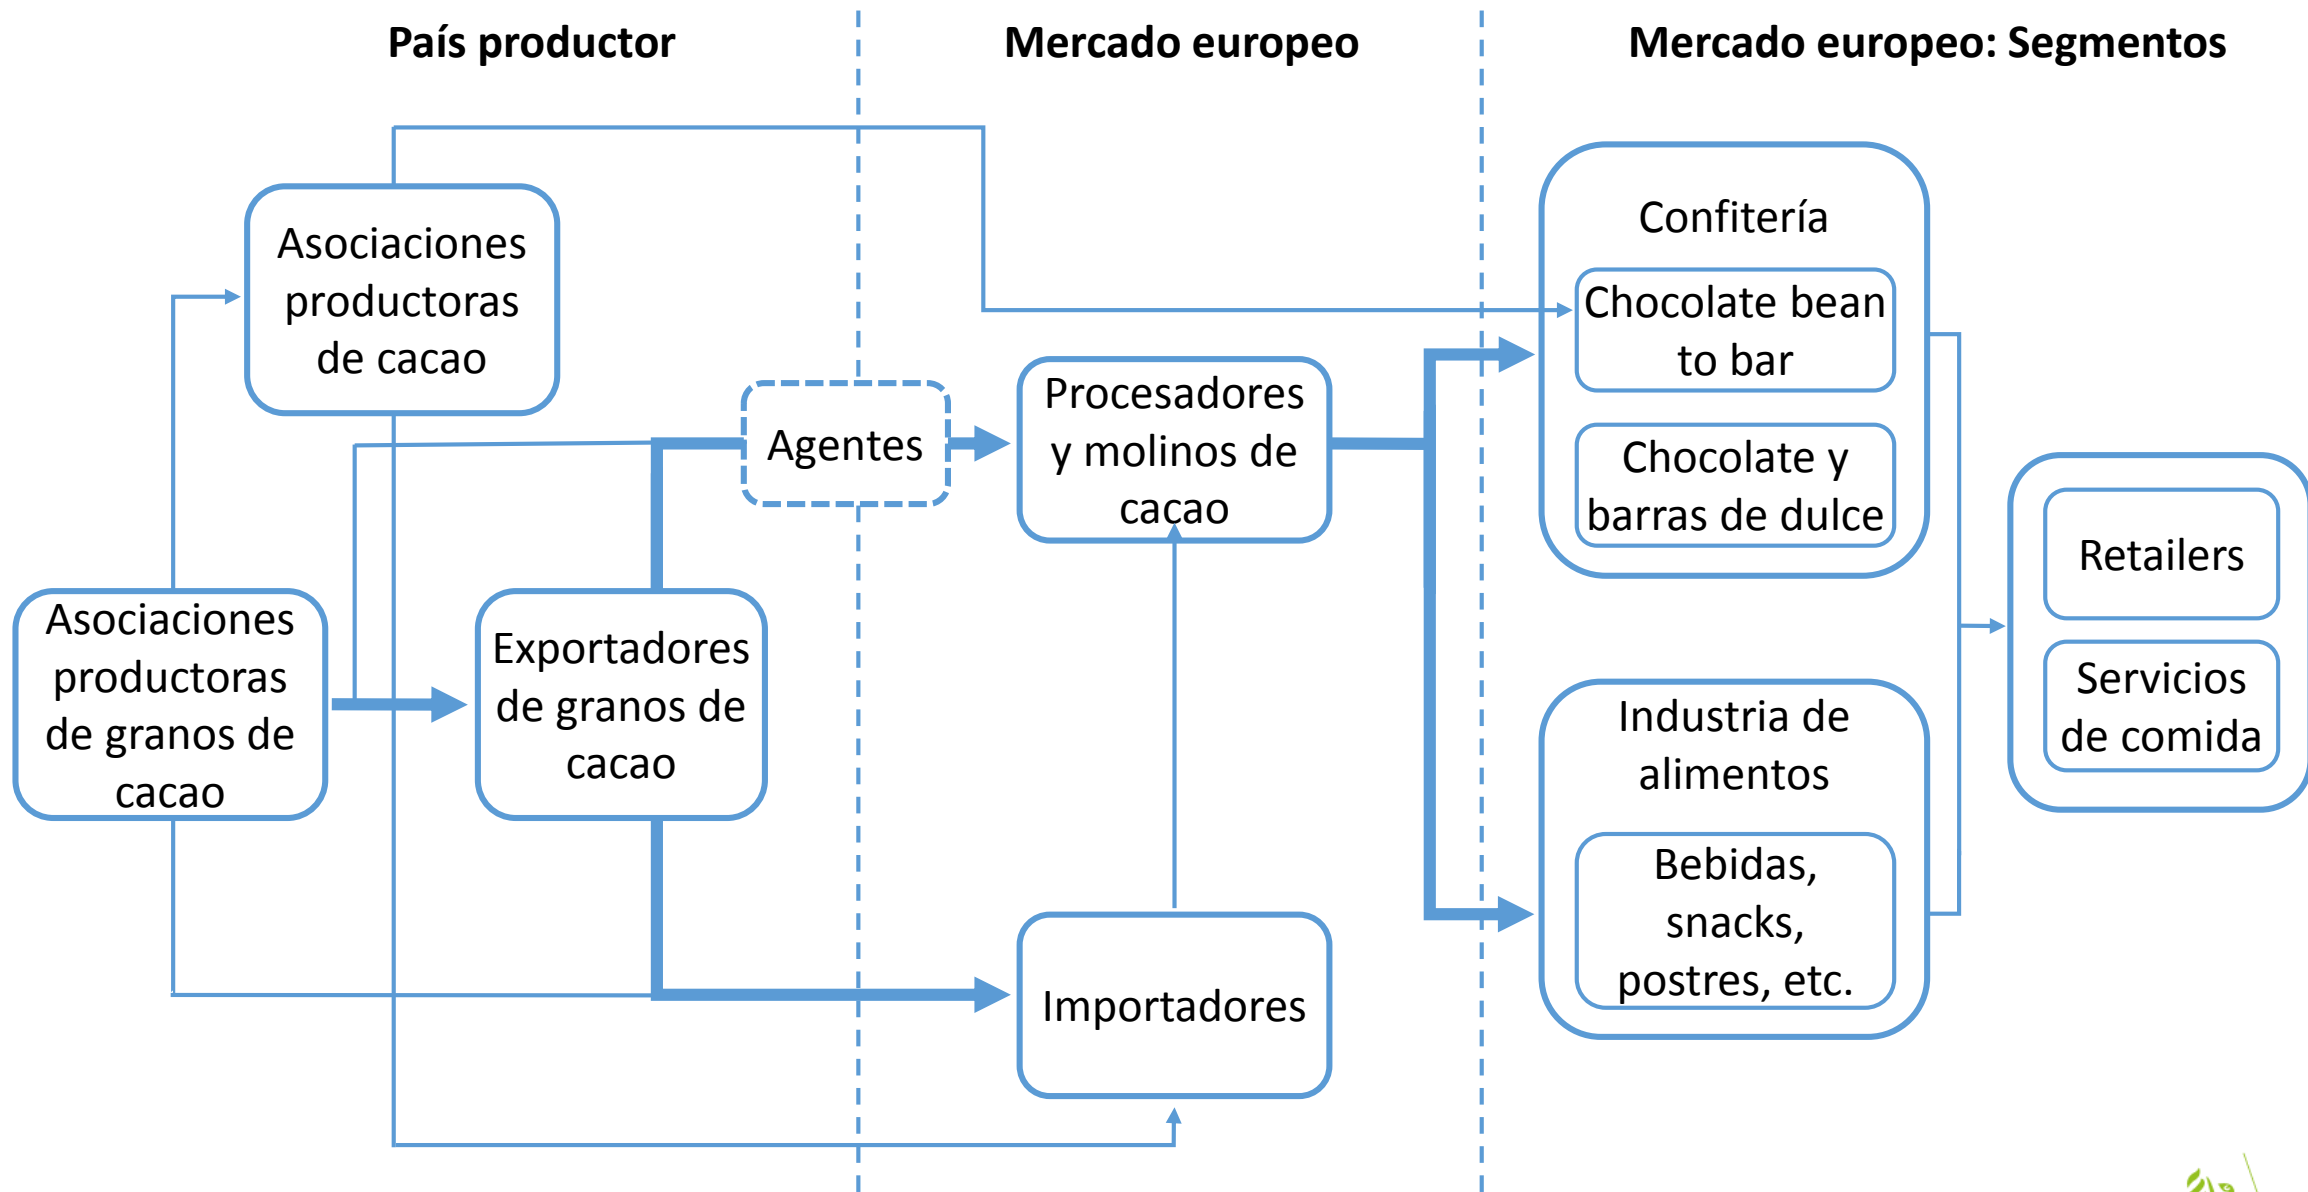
País productor

Mercado europeo

Mercado europeo: Segmentos

Asociaciones productoras de cacao

Agentes

Procesadores y molinos de cacao

Confitería

Chocolate bean to bar

Chocolate y barras de dulce

Retailers

Servicios de comida

Asociaciones productoras de granos de cacao

Exportadores de granos de cacao

Importadores

Industria de alimentos

Bebidas, snacks, postres, etc.